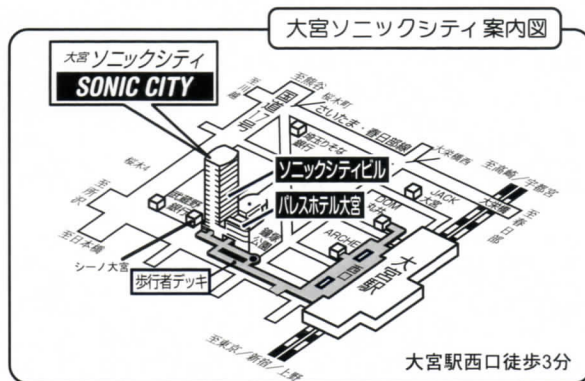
大宮ソニックシティ案内図

大宮ソニックシティ
SONIC CITY

国道17号
至熊谷
至桜木町
さいたま・春日部線
埼玉りそな銀行
桜木4
至所沢
ソニックシティビル
パレスホテル大宮
大栄橋南
至宇都宮/高崎
JACK大宮
大栄橋
至岩槻
DOM
武蔵野銀行
ARCHE
西口
大宮駅
至日本橋
鐘塚公園
シーノ大宮
歩行者デッキ
至浦和/新宿/上野
大宮駅西口徒歩3分